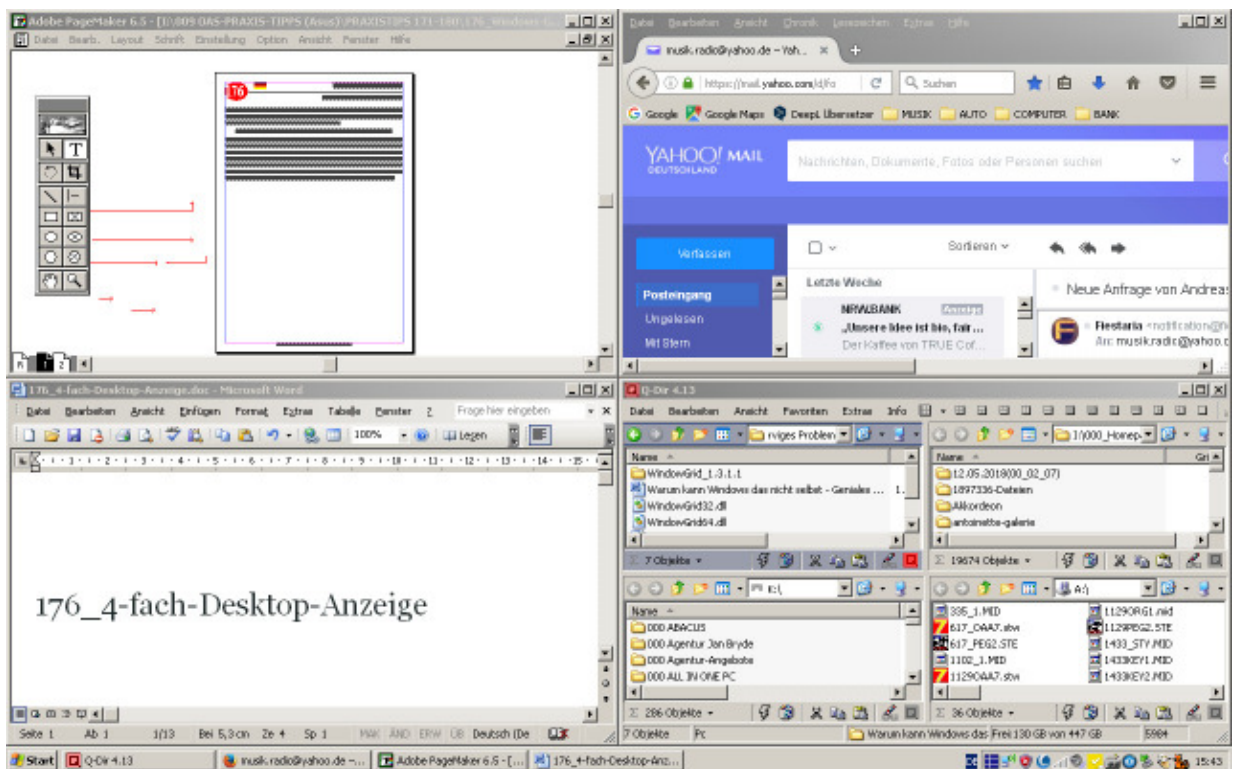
Adobe PageMaker 6.5 - [I:\009 DAS-PRAXIS-TIPPS (Asus)\PRAXISTIPS 171-180\176_Windows

Datei Bearb. Layout Schrift Einstellung Option Ansicht Fenster Hilfe

176

Datei Bearbeiten Ansicht Chronik Lesezeichen Extras Hilfe

musik.radio@yahoo.de - Yah... ×

https://mail.yahoo.com/d/fo

Suchen

Google Google Maps DeepL Übersetzer MUSIK AUTO COMPUTER BANK

YAHOO! MAIL DEUTSCHLAND

Nachrichten, Dokumente, Fotos oder Personen suchen

Verfassen

Sortieren

Letzte Woche

Posteingang

Ungelesen

Mit Stern

NRWBANK

„Unsere Idee ist bio, fair ...

Der Kaffee von TRUE Cof...

Neue Anfrage von Andreas

Fiestaria <notification@f

An: musik.radio@yahoo.c

176_4-fach-Desktop-Anzeige.doc - Microsoft Word

Datei Bearbeiten Ansicht Einfügen Format Extras Tabelle Fenster ?

Frage hier eingeben

100%

Legen

176_4-fach-Desktop-Anzeige

Seite 1 Ab 1 1/13 Bei 5,3 cm Ze 4 Sp 1 MAK ÄND ERW ÜB Deutsch (De

Q-Dir 4.13

Datei Bearbeiten Ansicht Favoriten Extras Info

rviges Problem

Name

WindowGrid_1.3.1.1

Warum kann Windows das nicht selbst - Geniales ...

WindowGrid32.dll

WindowGrid64.dll

7 Objekte

1\000_Homep

Name

12.05.2018(00_02_07)

1897336-Dateien

Akkordeon

antoinette-galerie

19674 Objekte

E:\

Name

000 ABACUS

000 Agentur Jan Bryde

000 Agentur-Angebote

000 ALL IN ONE PC

286 Objekte

A:\

335_1.MID

617_OAA7.stw

617_PEG2.STE

1102_1.MID

1129OAA7.stw

1129ORG1.mid

1129PEG2.STE

1433_STY.MID

1433KEY1.MID

1433KEY2.MID

36 Objekte

7 Objekte

Warum kann Windows das Frei 130 GB von 447 GB

Start Q-Dir 4.13 musik.radio@yahoo.de -... Adobe PageMaker 6.5 - [... 176_4-fach-Desktop-Anz... 15:43